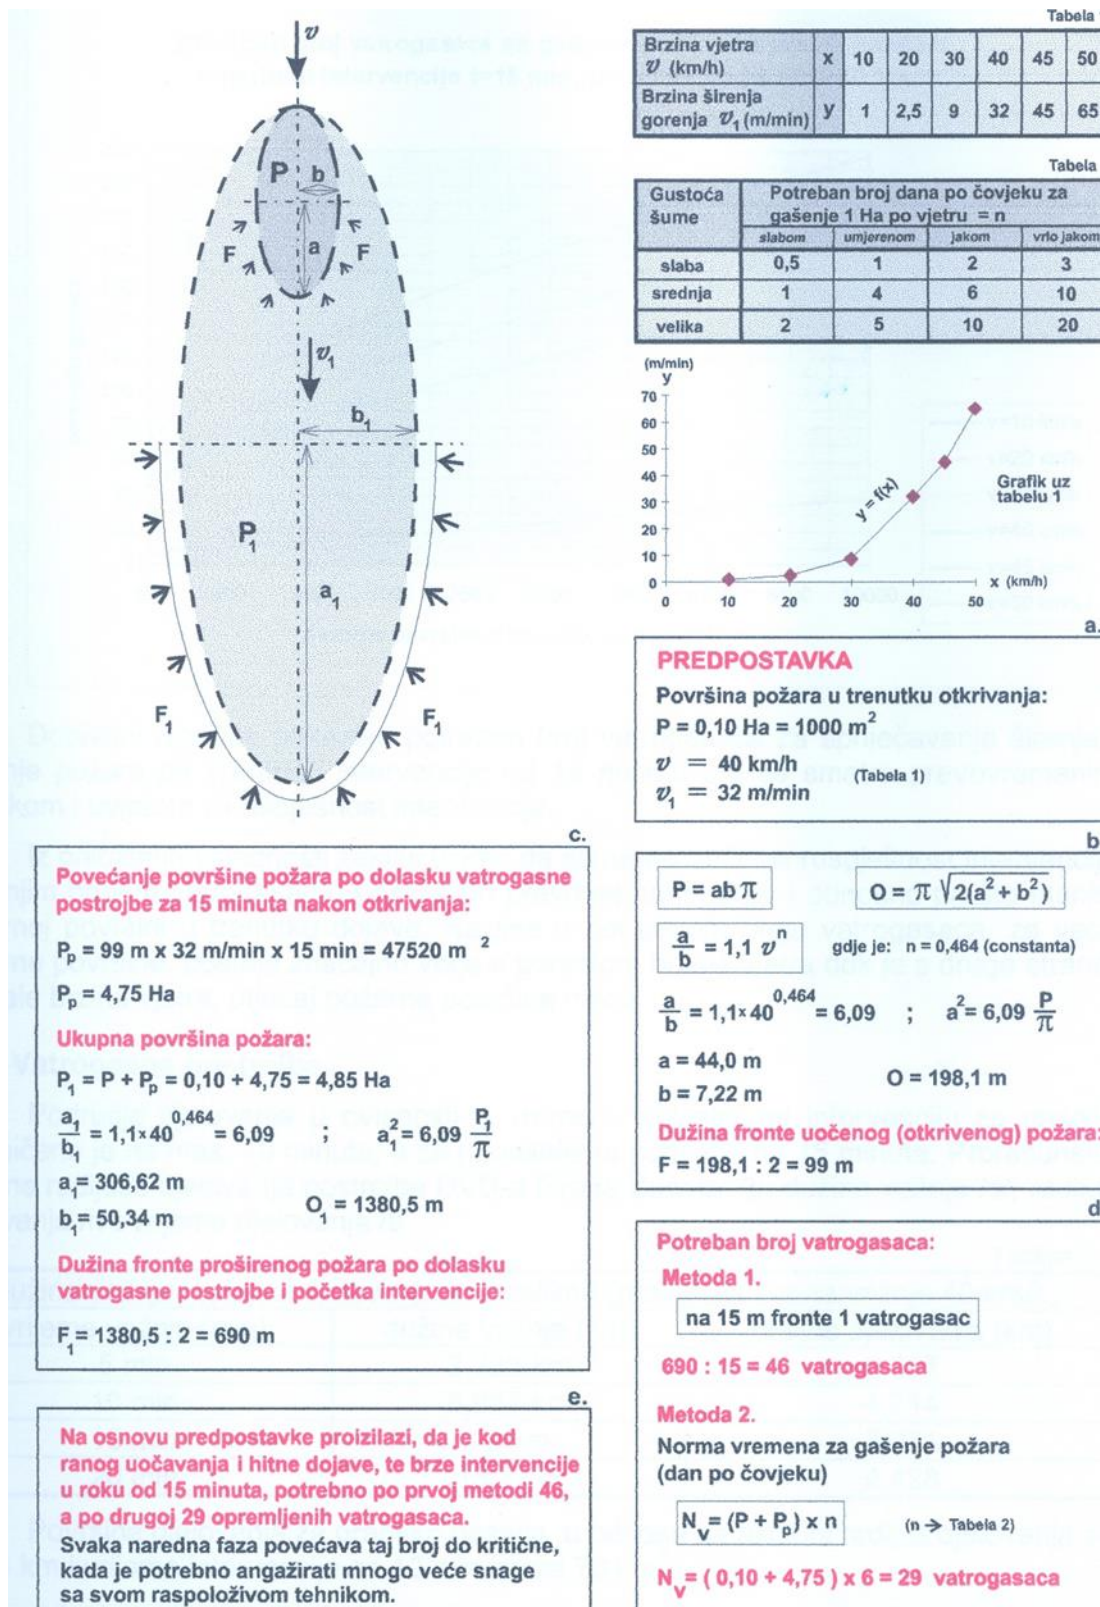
$v$

P b

a

F F

$v_1$

$b_1$

$P_1$

$a_1$

$F_1$ $F_1$

c.

Tabela

| Brzina vjetra $v$ (km/h) | x | 10 | 20 | 30 | 40 | 45 | 50 |
|---|---|---|---|---|---|---|---|
| Brzina širenja gorenja $v_1$ (m/min) | y | 1 | 2,5 | 9 | 32 | 45 | 65 |

Tabela

| Gustoća šume | Potreban broj dana po čovjeku za gašenje 1 Ha po vjetru = n | | | |
|---|---|---|---|---|
| | slabom | umjerenom | jakom | vrlo jakom |
| slaba | 0,5 | 1 | 2 | 3 |
| srednja | 1 | 4 | 6 | 10 |
| velika | 2 | 5 | 10 | 20 |

(m/min) y 70 60 50 40 30 20 10 0 0 10 20 30 40 50 x (km/h) y = f(x) Grafik uz tabelu 1

a.

PREDPOSTAVKA
Površina požara u trenutku otkrivanja:
P = 0,10 Ha = 1000 $m^2$
$v$ = 40 km/h (Tabela 1)
$v_1$ = 32 m/min

b

P = ab $\pi$  O = $\pi\sqrt{2(a^2+b^2)}$
$\frac{a}{b}$ = 1,1 $v^n$ gdje je: n = 0,464 (constanta)
$\frac{a}{b} = 1,1\times40^{0,464} = 6,09$ ; $a^2 = 6,09\,\frac{P}{\pi}$
a = 44,0 m
b = 7,22 m  O = 198,1 m
Dužina fronte uočenog (otkrivenog) požara:
F = 198,1 : 2 = 99 m

d

Povećanje površine požara po dolasku vatrogasne postrojbe za 15 minuta nakon otkrivanja:
$P_p$ = 99 m x 32 m/min x 15 min = 47520 $m^2$
$P_p$ = 4,75 Ha
Ukupna površina požara:
$P_1 = P + P_p$ = 0,10 + 4,75 = 4,85 Ha
$\frac{a_1}{b_1} = 1,1\times40^{0,464} = 6,09$ ; $a_1^2 = 6,09\,\frac{P_1}{\pi}$
$a_1$ = 306,62 m
$b_1$ = 50,34 m  $O_1$ = 1380,5 m
Dužina fronte proširenog požara po dolasku vatrogasne postrojbe i početka intervencije:
$F_1$ = 1380,5 : 2 = 690 m

e.

Na osnovu predpostavke proizilazi, da je kod ranog uočavanja i hitne dojave, te brze intervencije u roku od 15 minuta, potrebno po prvoj metodi 46, a po drugoj 29 opremljenih vatrogasaca.
Svaka naredna faza povećava taj broj do kritične, kada je potrebno angažirati mnogo veće snage sa svom raspoloživom tehnikom.

Potreban broj vatrogasaca:
Metoda 1.
na 15 m fronte 1 vatrogasac
690 : 15 = 46 vatrogasaca
Metoda 2.
Norma vremena za gašenje požara (dan po čovjeku)
$N_v = (P + P_p) \times n$ (n → Tabela 2)
$N_v$ = ( 0,10 + 4,75 ) x 6 = 29 vatrogasaca